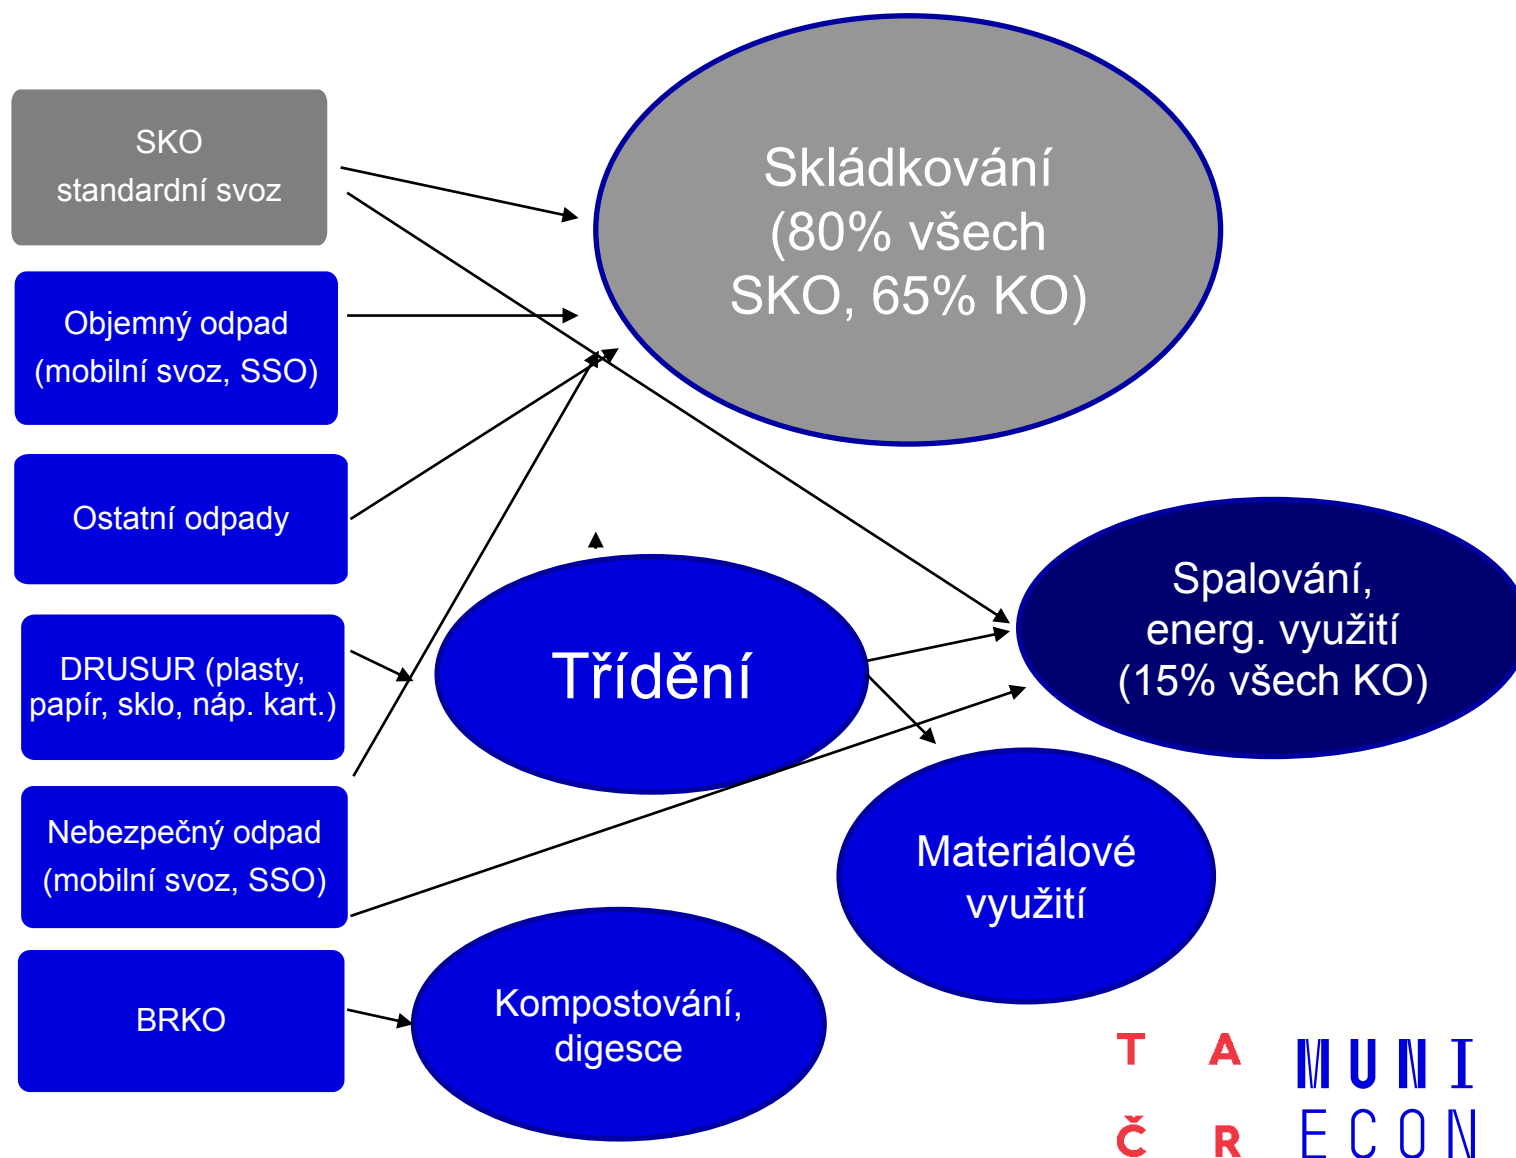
SKO
standardní svoz

Objemný odpad
(mobilní svoz, SSO)

Ostatní odpady

DRUSUR (plasty, papír, sklo, náp. kart.)

Nebezpečný odpad
(mobilní svoz, SSO)

BRKO

Skládkování
(80% všech
SKO, 65% KO)

Třídění

Spalování,
energ. využití
(15% všech KO)

Materiálové
využití

Kompostování,
digesce

T A
Č R

MUNI
ECON